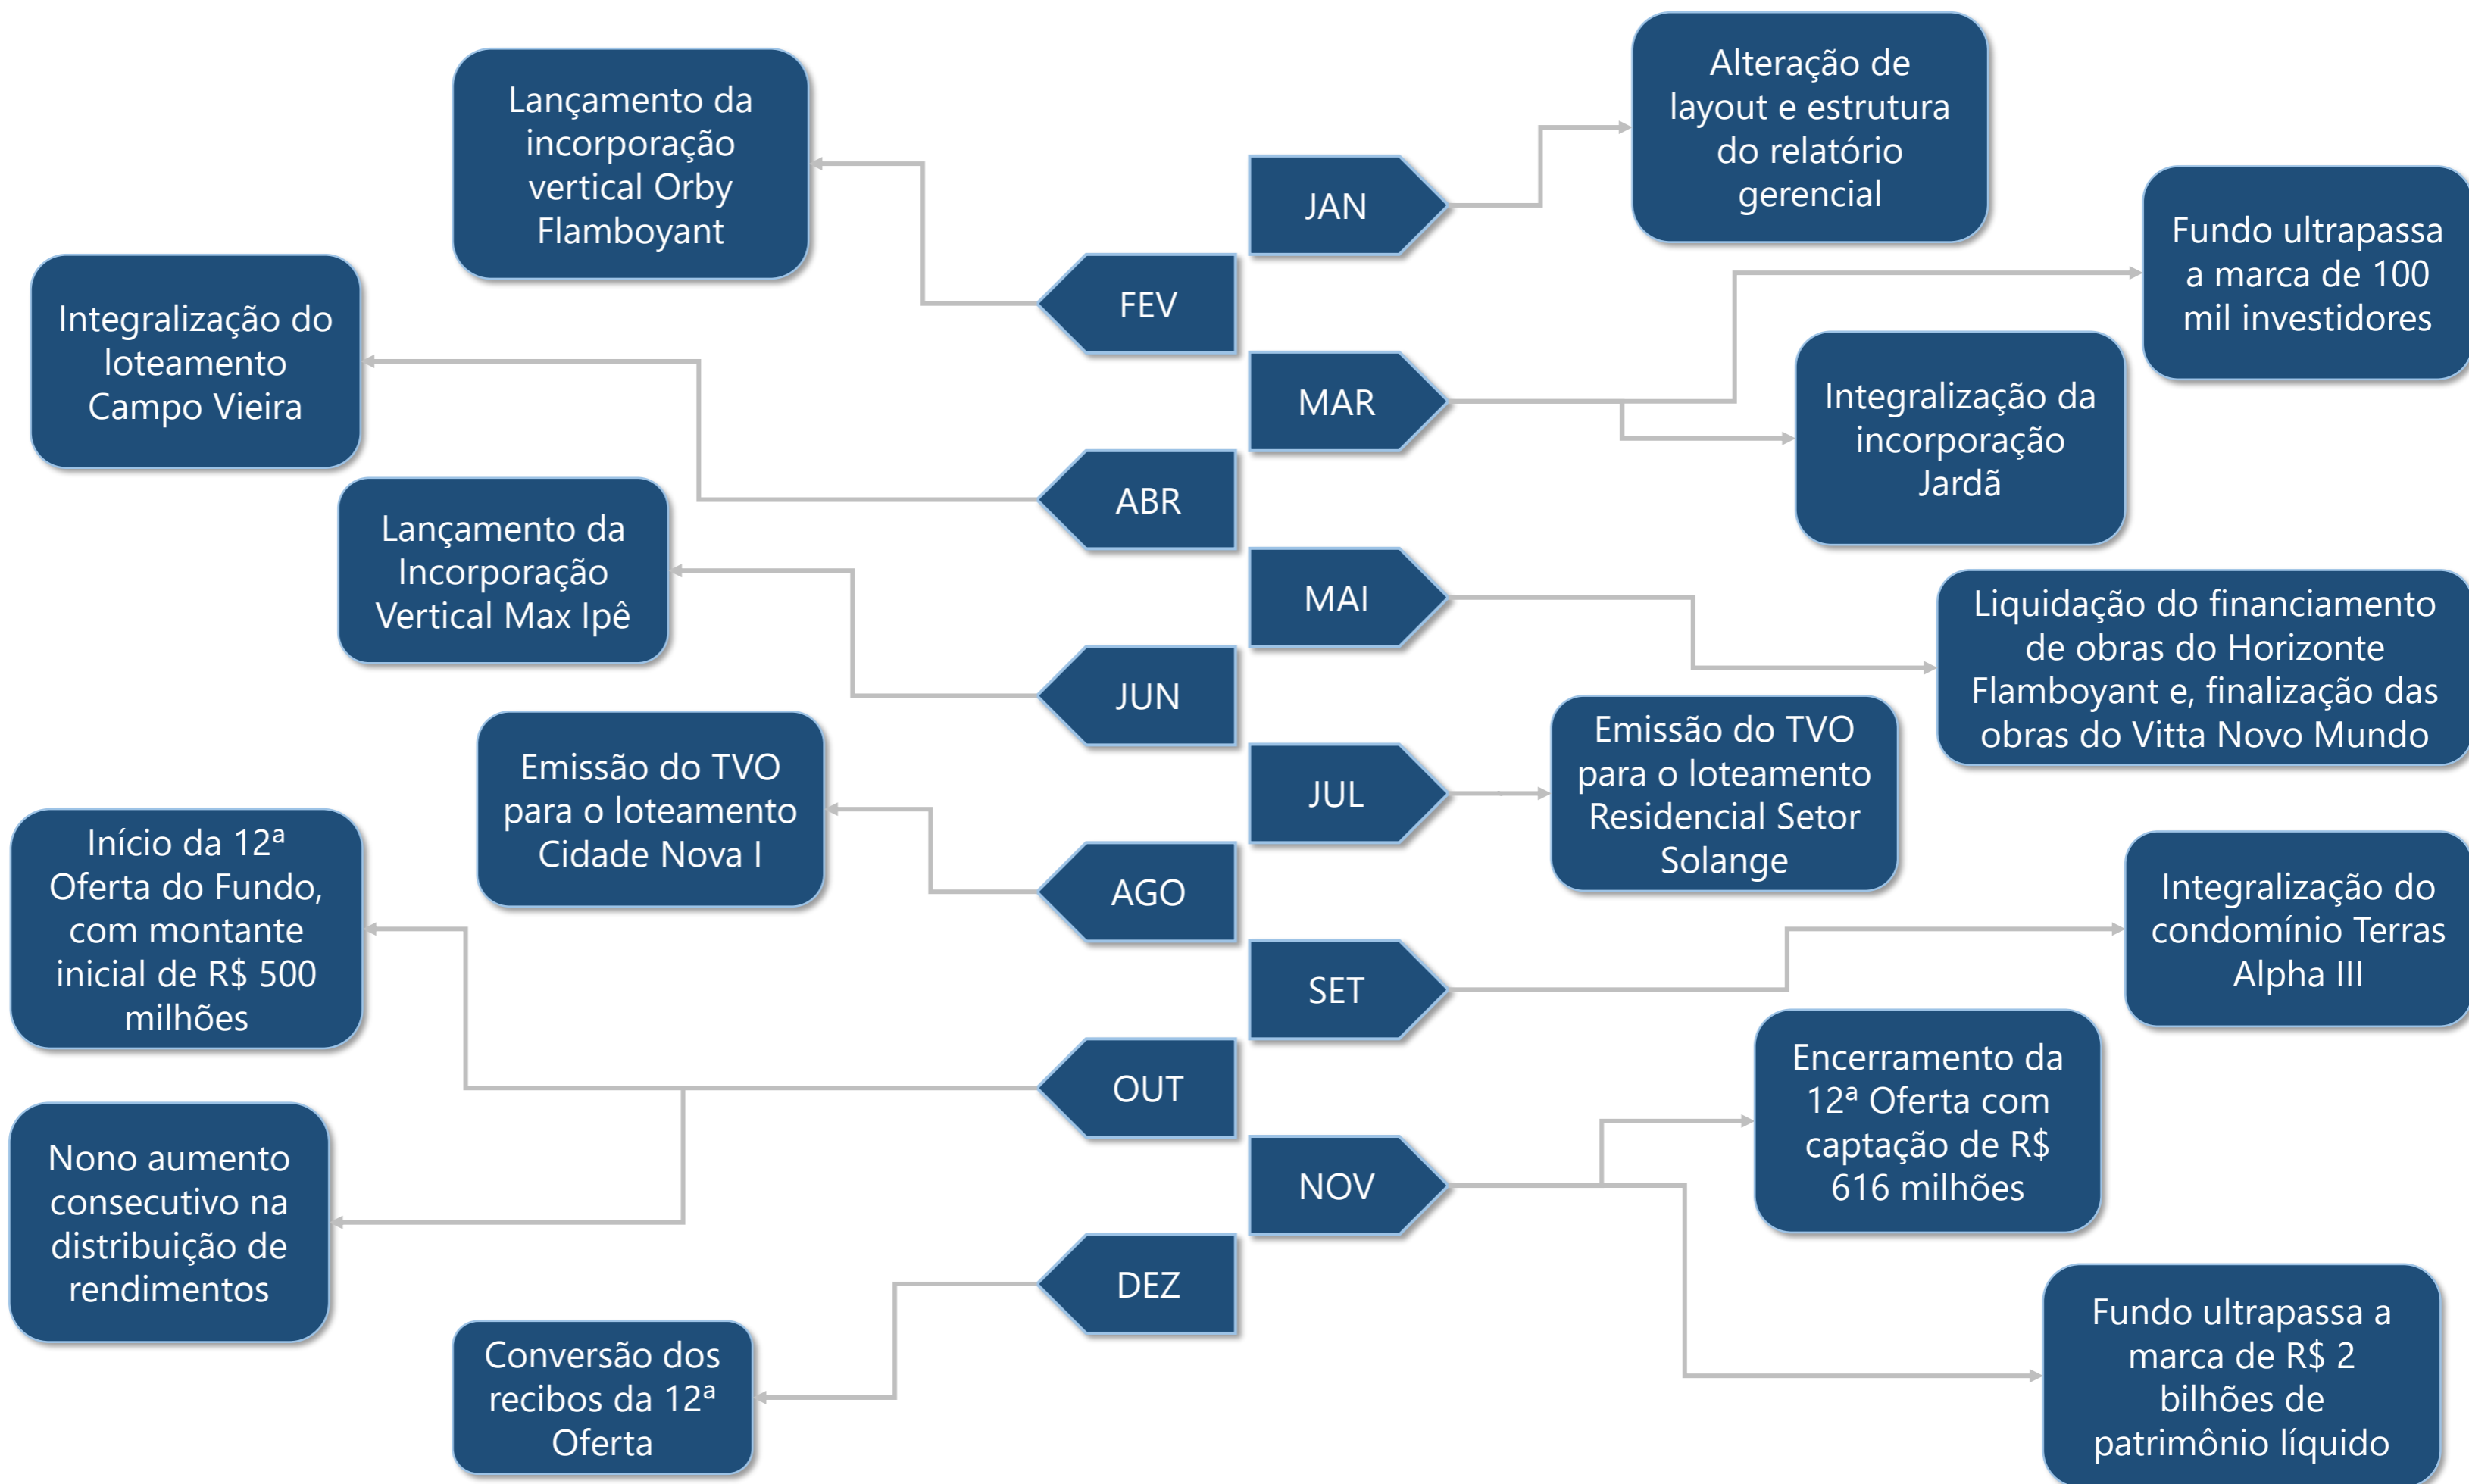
Lançamento da incorporação vertical Orby Flamboyant

JAN

Alteração de layout e estrutura do relatório gerencial

Fundo ultrapassa a marca de 100 mil investidores

FEV

Integralização do loteamento Campo Vieira

MAR

Integralização da incorporação Jardã

ABR

Lançamento da Incorporação Vertical Max Ipê

MAI

Liquidação do financiamento de obras do Horizonte Flamboyant e, finalização das obras do Vitta Novo Mundo

JUN

Emissão do TVO para o loteamento Residencial Setor Solange

JUL

Emissão do TVO para o loteamento Cidade Nova I

AGO

Início da 12ª Oferta do Fundo, com montante inicial de R$ 500 milhões

Integralização do condomínio Terras Alpha III

SET

OUT

Encerramento da 12ª Oferta com captação de R$ 616 milhões

Nono aumento consecutivo na distribuição de rendimentos

NOV

DEZ

Fundo ultrapassa a marca de R$ 2 bilhões de patrimônio líquido

Conversão dos recibos da 12ª Oferta